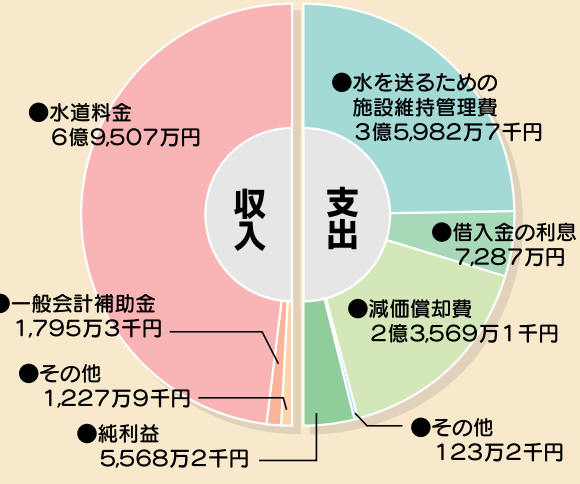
収入

●水道料金
6億9,507万円

●一般会計補助金
1,795万3千円

●その他
1,227万9千円

●純利益
5,568万2千円

支出

●水を送るための施設維持管理費
3億5,982万7千円

●借入金の利息
7,287万円

●減価償却費
2億3,569万1千円

●その他
123万2千円